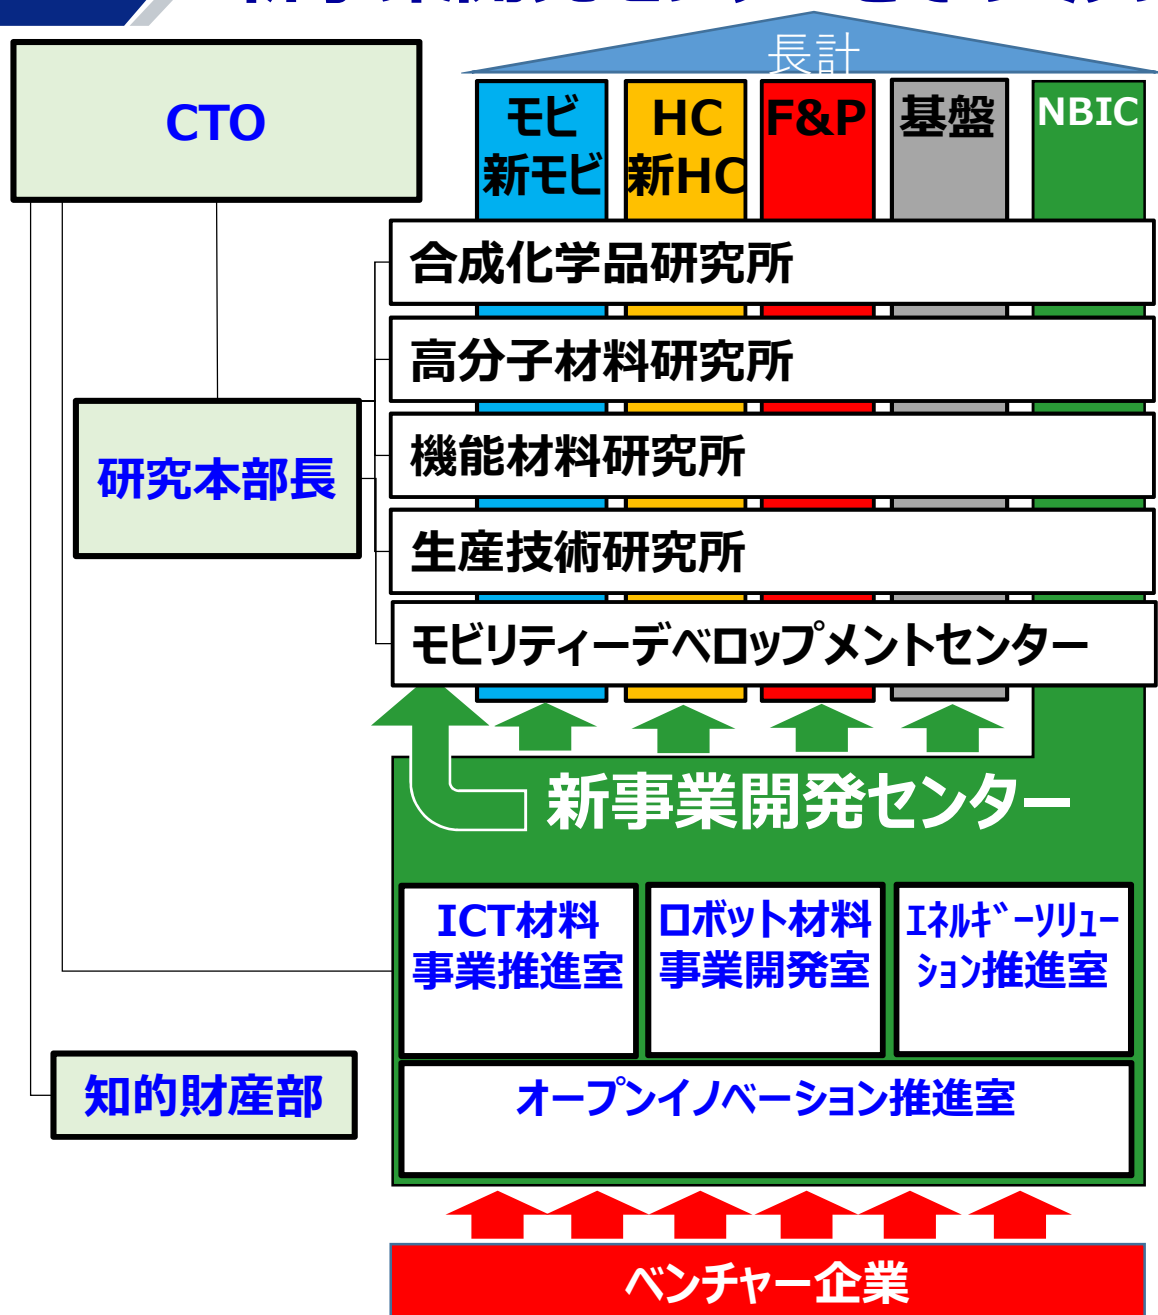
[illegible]

CTO

長計

モビ
新モビ

HC
新HC

F&P

基盤

NBIC

合成化学品研究所

高分子材料研究所

機能材料研究所

生産技術研究所

モビリティーデベロップメントセンター

研究本部長

新事業開発センター

ICT材料
事業推進室

ロボット材料
事業開発室

ｴﾈﾙｷﾞｰｿﾘｭｰ
ｼｮﾝ推進室

オープンイノベーション推進室

知的財産部

ベンチャー企業